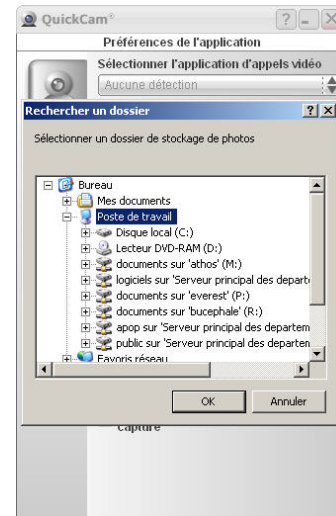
QuickCam®

? _ X

Préférences de l'application

Sélectionner l'application d'appels vidéo

Aucune détection

Rechercher un dossier

? X

Sélectionner un dossier de stockage de photos

Bureau

Mes documents

Poste de travail

Disque local (C:)

Lecteur DVD-RAM (D:)

documents sur 'athos' (M:)

logiciels sur 'Serveur principal des departe

documents sur 'everest' (P:)

documents sur 'bucephale' (R:)

apop sur 'Serveur principal des departem

public sur 'Serveur principal des departen

Favoris réseau

OK

Annuler

Capture